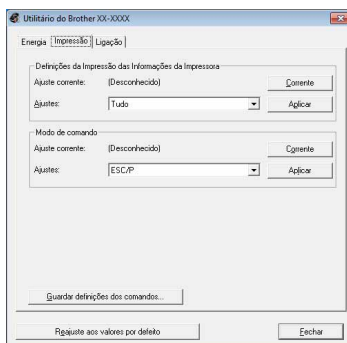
Utilitário do Brother XX-XXXX

Energia | Impressão | Ligação

Definições da Impressão das Informações da Impressora

Ajuste corrente: (Desconhecido) Corrente

Ajustes: Tudo Aplicar

Modo de comando

Ajuste corrente: (Desconhecido) Corrente

Ajustes: ESC/P Aplicar

Guardar definições dos comandos...

Reajuste aos valores por defeito

Fechar